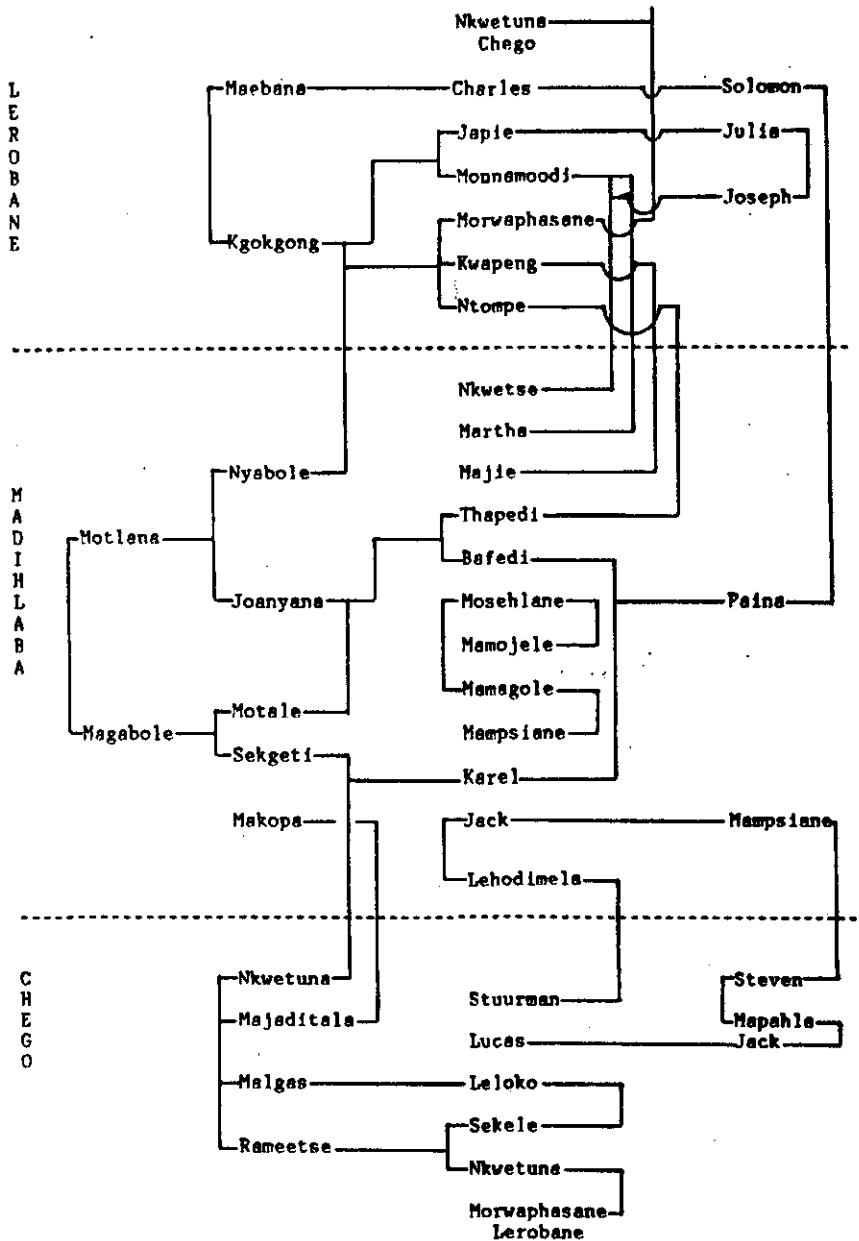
Nkwetuna
Chego

LEROBANE

Maebana
Charles
Solomon
Japie
Julia
Monnamoodi
Joseph
Kgokgong
Morwaphasane
Kwapeng
Ntompe

Nkwetse
Martha
Majie

MADIHLABA

Nyabole
Thapedi
Motlana
Bafedi
Joanyana
Paina
Mosehlane
Mamojele
Mamagole
Mampsiane
Motale
Magabole
Sekgeti
Karel
Makopa
Jack
Mampsiane
Lehodimela

CHEGO

Nkwetuna
Steven
Stuurman
Majaditala
Mapahla
Lucas
Jack
Malgas
Leloko
Sekele
Rameetse
Nkwetuna
Morwaphasane
Lerobane